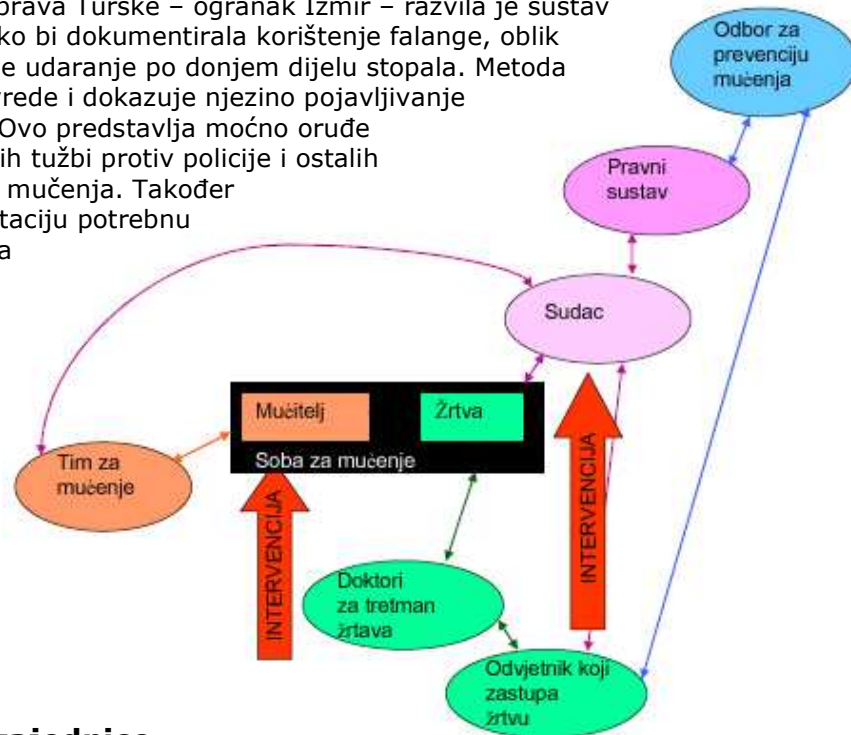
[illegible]prava Turske – ogranak Izmir – razvila je sustav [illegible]ko bi dokumentirala korištenje falange, oblik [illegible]e udaranje po donjem dijelu stopala. Metoda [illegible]rede i dokazuje njezino pojavljivanje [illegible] Ovo predstavlja moćno oruđe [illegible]ih tužbi protiv policije i ostalih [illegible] mučenja. Također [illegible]taciju potrebnu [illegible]a

Odbor za prevenciju mučenja

Pravni sustav

Sudac

Mučitelj

Žrtva

Soba za mučenje

Tim za mučenje

INTERVENCIJA

INTERVENCIJA

Doktori za tretman žrtava

Odvjetnik koji zastupa žrtvu

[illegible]ajednica